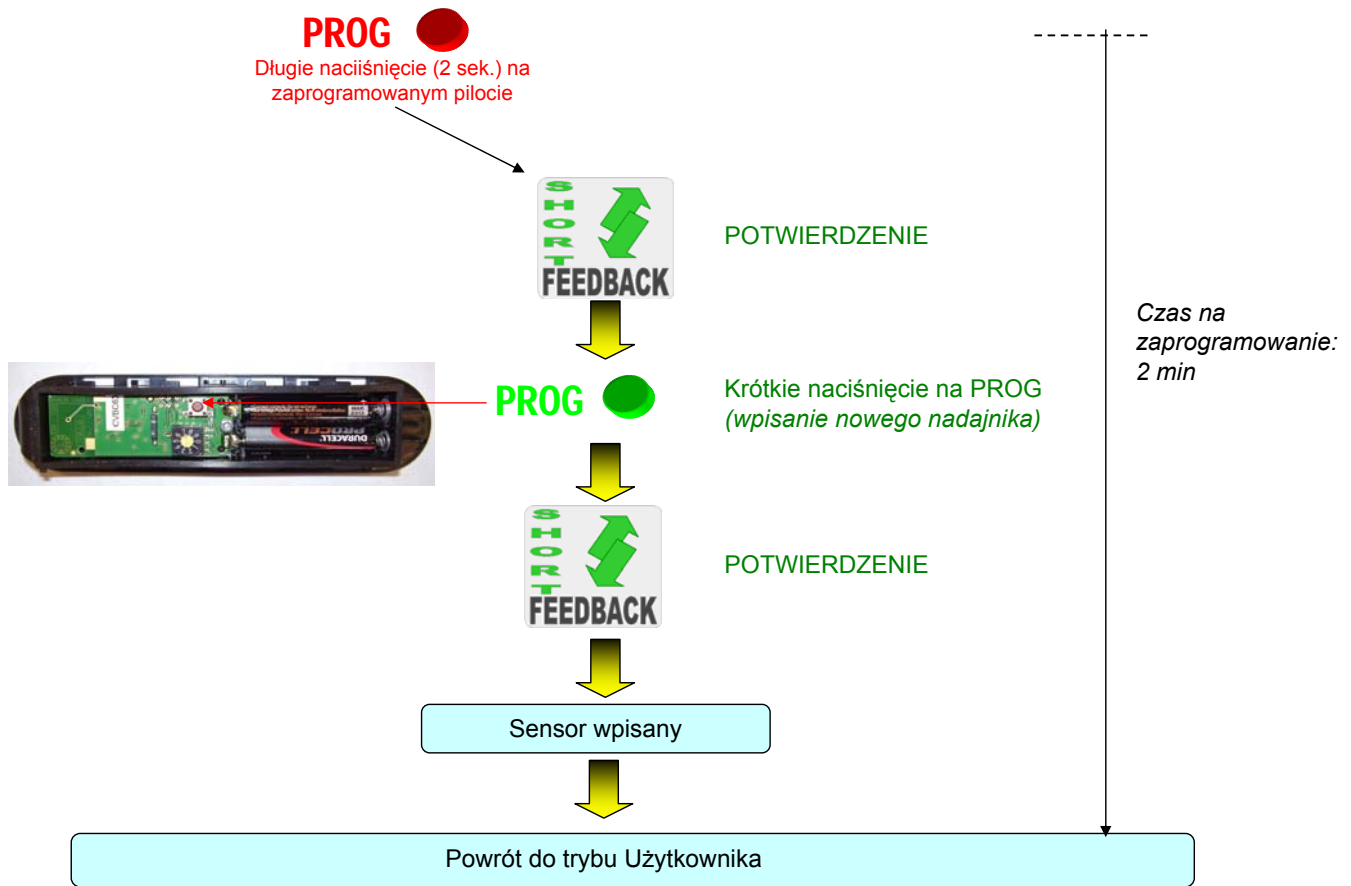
PROG
Długie naciśnięcie (2 sek.) na zaprogramowanym pilocie

SHORT
FEEDBACK

POTWIERDZENIE

Czas na zaprogramowanie: 2 min

DURACELL PROCELL

PROG

Krótkie naciśnięcie na PROG
(wpisanie nowego nadajnika)

SHORT
FEEDBACK

POTWIERDZENIE

Sensor wpisany

Powrót do trybu Użytkownika